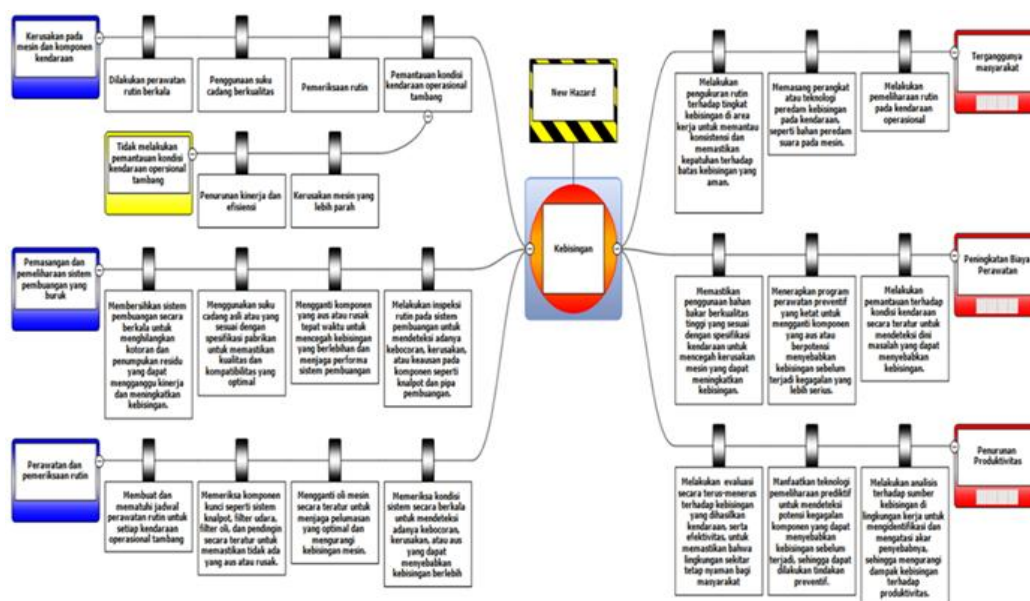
Kerusakan pada mesin dan komponen kendaraan

Dilakukan perawatan rutin berkala

Penggunaan suku cadang berkualitas

Pemeriksaan rutin

Pemantauan kondisi kendaraan operasional tambang

Tidak melakukan pemantauan kondisi kendaraan opersional tambang

Penurunan kinerja dan efisiensi

Kerusakan mesin yang lebih parah

New Hazard

Kebisingan

Pemasangan dan pemeliharaan sistem pembuangan yang buruk

Membersihkan sistem pembuangan secara berkala untuk menghilangkan kotoran dan penumpukan residu yang dapat mengganggu kinerja dan meningkatkan kebisingan.

Menggunakan suku cadang asli atau yang sesuai dengan spesifikasi pabrikan untuk memastikan kualitas dan kompatibilitas yang optimal

Mengganti komponen yang aus atau rusak tepat waktu untuk mencegah kebisingan yang berlebihan dan menjaga performa sistem pembuangan

Melakukan inspeksi rutin pada sistem pembuangan untuk mendeteksi adanya kebocoran, kerusakan, atau keausan pada komponen seperti knalpot dan pipa pembuangan.

Perawatan dan pemeriksaan rutin

Membuat dan mematuhi jadwal perawatan rutin untuk setiap kendaraan operasional tambang

Memeriksa komponen kunci seperti sistem knalpot, filter udara, filter oli, dan pendingin secara teratur untuk memastikan tidak ada yang aus atau rusak.

Mengganti oli mesin secara teratur untuk menjaga pelumasan yang optimal dan mengurangi kebisingan mesin.

Memeriksa kondisi sistem secara berkala untuk mendeteksi adanya kebocoran, kerusakan, atau aus yang dapat menyebabkan kebisingan berlebih

Melakukan pengukuran rutin terhadap tingkat kebisingan di area kerja untuk memantau konsistensi dan memastikan kepatuhan terhadap batas kebisingan yang aman.

Memasang perangkat atau teknologi peredam kebisingan pada kendaraan, seperti bahan peredam suara pada mesin.

Melakukan pemeliharaan rutin pada kendaraan operasional

Terganggunya masyarakat

Memastikan penggunaan bahan bakar berkualitas tinggi yang sesuai dengan spesifikasi kendaraan untuk mencegah kerusakan mesin yang dapat meningkatkan kebisingan.

Menerapkan program perawatan preventif yang ketat untuk mengganti komponen yang aus atau berpotensi menyebabkan kebisingan sebelum terjadi kegagalan yang lebih serius.

Melakukan pemantauan terhadap kondisi kendaraan secara teratur untuk mendeteksi dini masalah yang dapat menyebabkan kebisingan.

Peningkatan Biaya Perawatan

Melakukan evaluasi secara terus-menerus terhadap kebisingan yang dihasilkan kendaraan, serta efektivitas, untuk memastikan bahwa lingkungan sekitar tetap nyaman bagi masyarakat

Manfaatkan teknologi pemeliharaan prediktif untuk mendeteksi potensi kegagalan komponen yang dapat menyebabkan kebisingan sebelum terjadi, sehingga dapat dilakukan tindakan preventif.

Melakukan analisis terhadap sumber kebisingan di lingkungan kerja untuk mengidentifikasi dan mengatasi akar penyebabnya. sehingga mengurangi dampak kebisingan terhadap produktivitas.

Penurunan Produktivitas